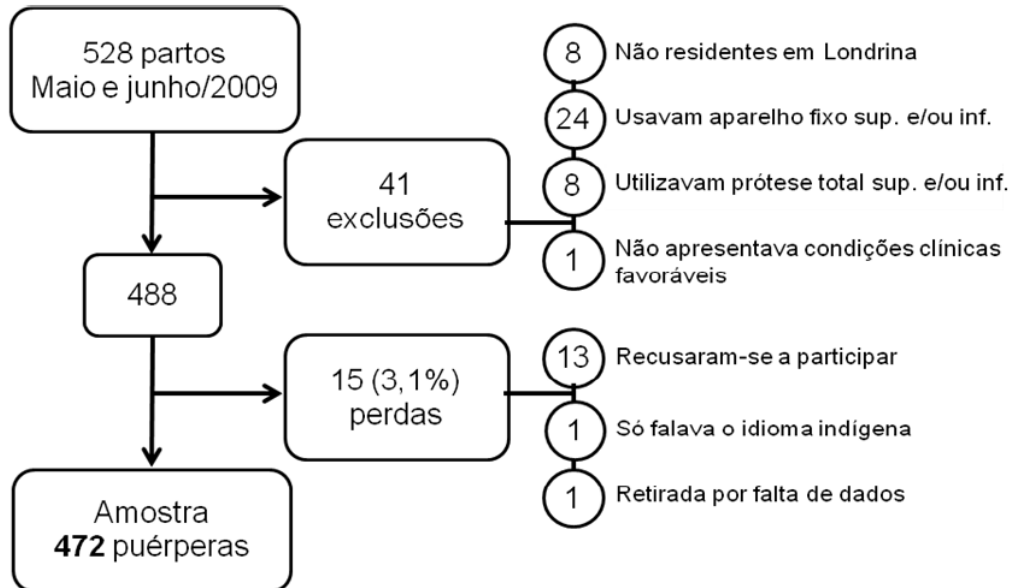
528 partos
Maio e junho/2009

41
exclusões

8 Não residentes em Londrina

24 Usavam aparelho fixo sup. e/ou inf.

8 Utilizavam prótese total sup. e/ou inf.

1 Não apresentava condições clínicas favoráveis

488

15 (3,1%)
perdas

13 Recusaram-se a participar

1 Só falava o idioma indígena

1 Retirada por falta de dados

Amostra
**472** puérperas